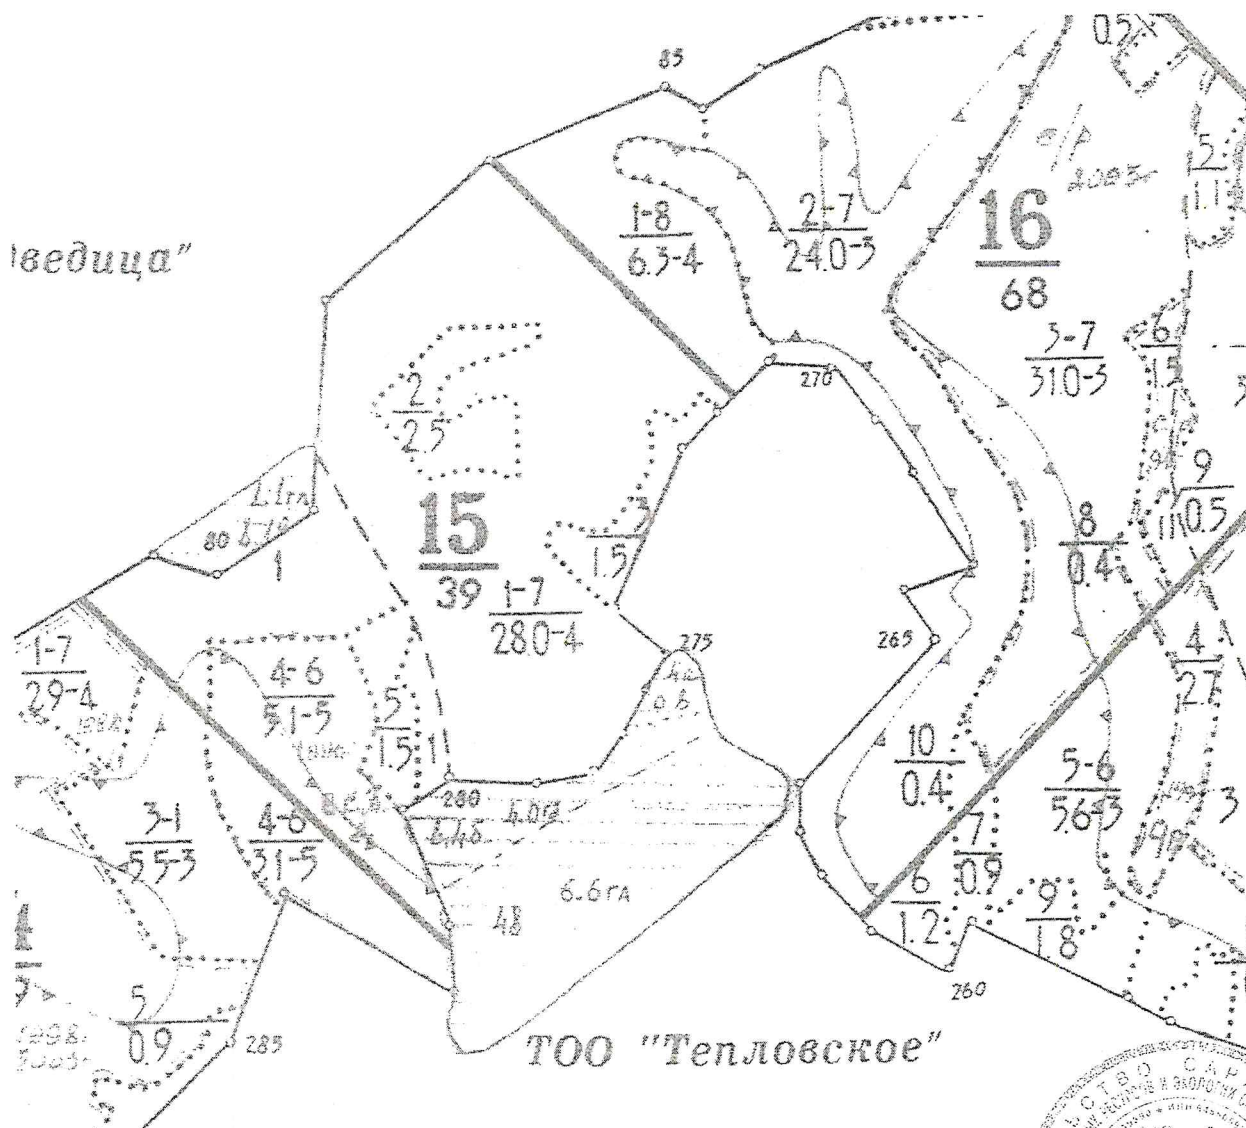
85

0.5

'sedица"

$\frac{1-8}{6.5-4}$

$\frac{2-7}{24.0-5}$

с/р 2005г

$\frac{16}{68}$

$\frac{5}{1.1}$

$\frac{2}{2.5}$

270

$\frac{3-7}{31.0-5}$

$\frac{6}{1.5}$

1.1 га

80

1

$\frac{15}{39}$

$\frac{1-7}{28.0-4}$

$\frac{3}{1.5}$

$\frac{8}{0.4}$

$\frac{9}{0.5}$

265

275

$\frac{1-7}{2.9-4}$

1988

$\frac{4-6}{5.1-5}$

$\frac{5}{1.5}$

0.6

$\frac{4}{2.7}$

$\frac{10}{0.4}$

$\frac{5-6}{56-5}$

280

4.0 га

$\frac{3-1}{5.5-3}$

$\frac{4-6}{3.1-5}$

$\frac{7}{0.9}$

3

6.6 га

$\frac{6}{1.2}$

$\frac{9}{1.8}$

48

260

$\frac{5}{0.9}$

285

1998

ТОО "Тепловское"

СТВО САР